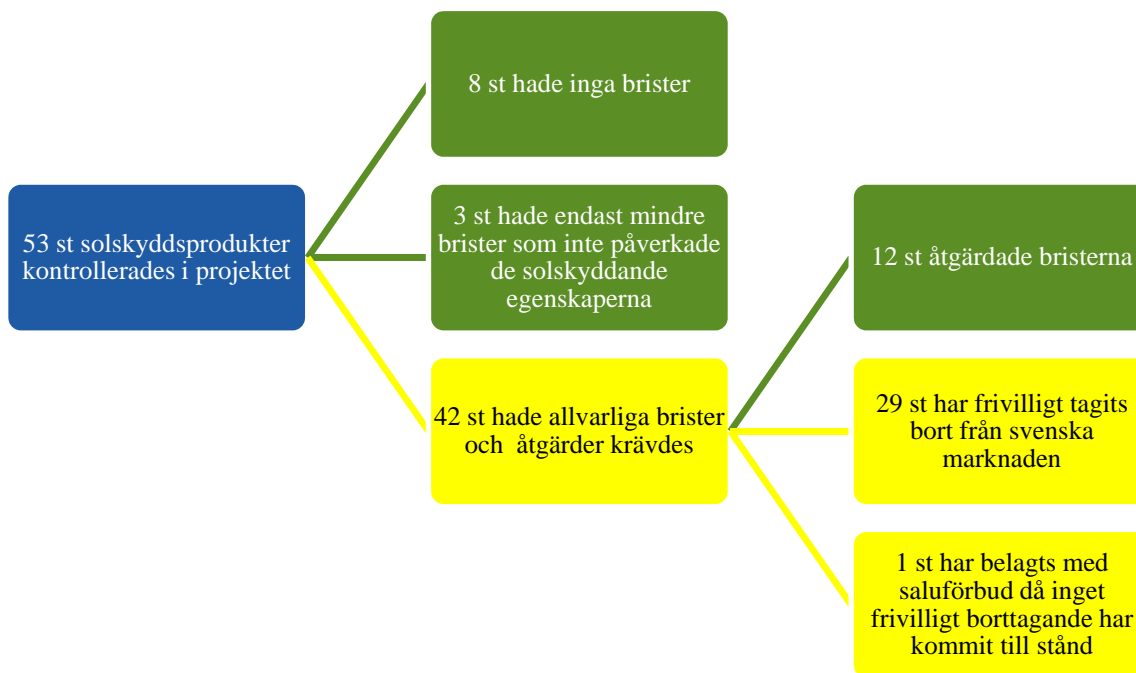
53 st solskyddsprodukter kontrollerades i projektet

8 st hade inga brister

3 st hade endast mindre brister som inte påverkade de solskyddande egenskaperna

42 st hade allvarliga brister och åtgärder krävdes

12 st åtgärdade bristerna

29 st har frivilligt tagits bort från svenska marknaden

1 st har belagts med saluförbud då inget frivilligt borttagande har kommit till stånd